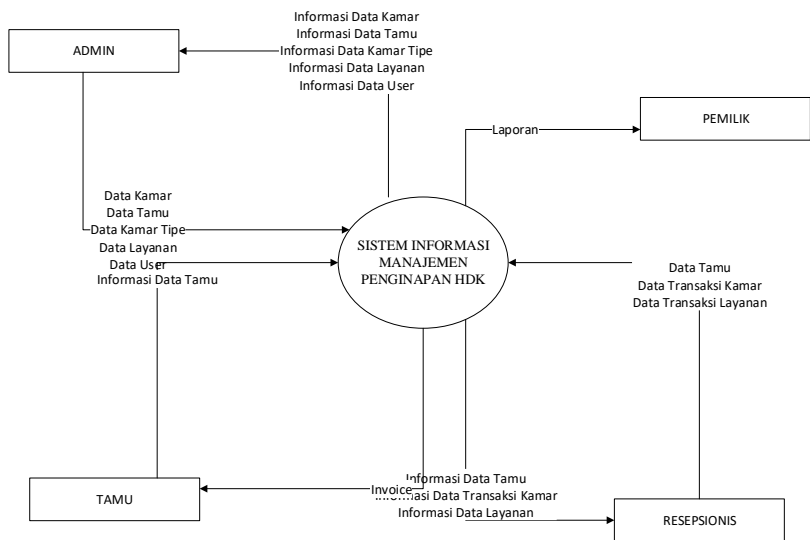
ADMIN

Informasi Data Kamar
Informasi Data Tamu
Informasi Data Kamar Tipe
Informasi Data Layanan
Informasi Data User

Laporan

PEMILIK

Data Kamar
Data Tamu
Data Kamar Tipe
Data Layanan
Data User
Informasi Data Tamu

SISTEM INFORMASI MANAJEMEN PENGINAPAN HDK

Data Tamu
Data Transaksi Kamar
Data Transaksi Layanan

TAMU

Invoice

Informasi Data Tamu
Informasi Data Transaksi Kamar
Informasi Data Layanan

RESEPSIONIS